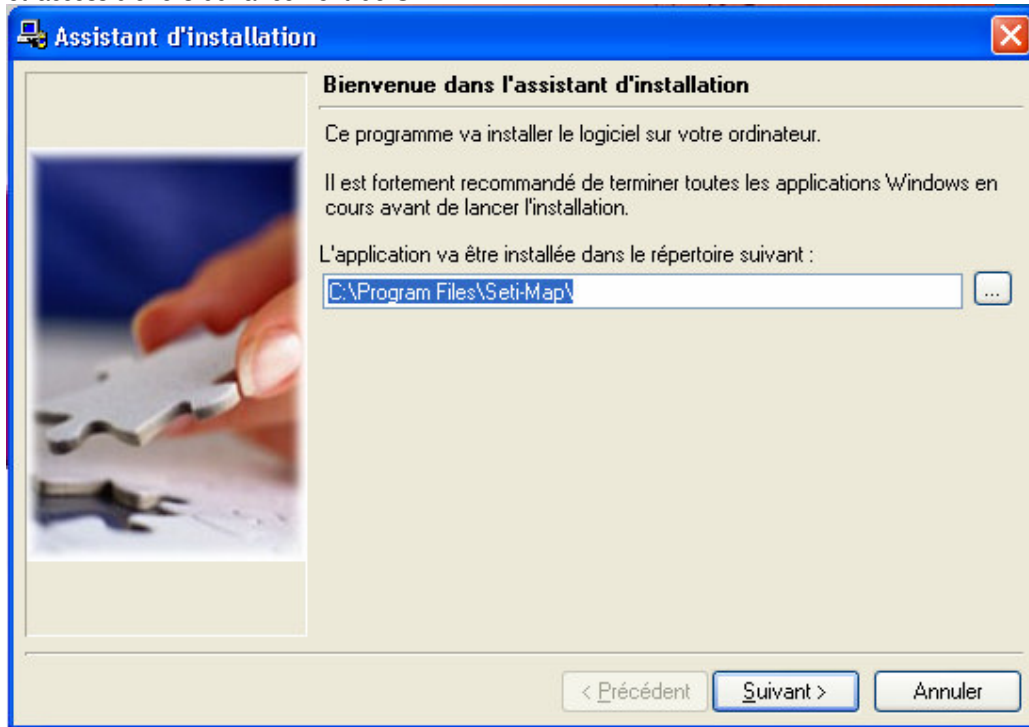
Assistant d'installation

Bienvenue dans l'assistant d'installation

Ce programme va installer le logiciel sur votre ordinateur.

Il est fortement recommandé de terminer toutes les applications Windows en cours avant de lancer l'installation.

L'application va être installée dans le répertoire suivant :

C:\Program Files\Seti-Map\

...

< Précédent

Suivant >

Annuler